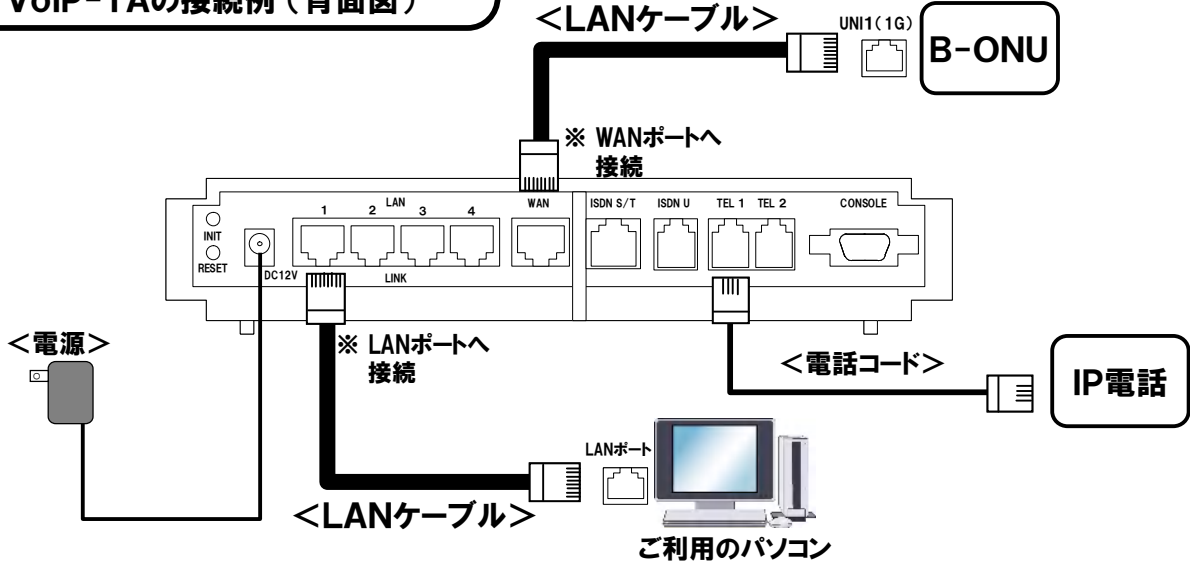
VoIP-TAの接続例（背面図）

<LANケーブル>

UNI1(1G)

B-ONU

※ WANポートへ
接続

INIT
RESET
DC12V
LAN
1 2 3 4
LINK
WAN
ISDN S/T
ISDN U
TEL 1 TEL 2
CONSOLE

<電源>

※ LANポートへ
接続

<電話コード>

IP電話

LANポート

<LANケーブル>

ご利用のパソコン